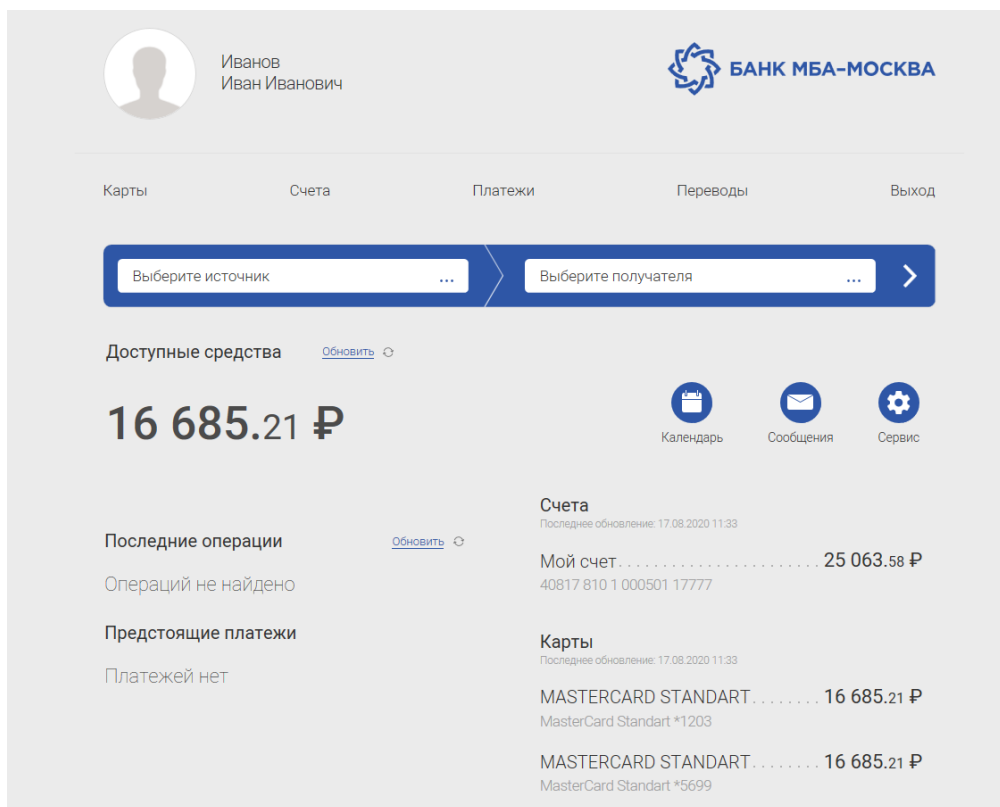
Иванов
Иван Иванович

БАНК МБА-МОСКВА

Карты Счета Платежи Переводы Выход

Выберите источник ...
Выберите получателя ...

Доступные средства Обновить

16 685.21 ₽

Календарь Сообщения Сервис

Последние операции Обновить

Операций не найдено

Предстоящие платежи

Платежей нет

Счета
Последнее обновление: 17.08.2020 11:33

Мой счет........................ 25 063.58 ₽
40817 810 1 000501 17777

Карты
Последнее обновление: 17.08.2020 11:33

MASTERCARD STANDART........ 16 685.21 ₽
MasterCard Standart *1203

MASTERCARD STANDART........ 16 685.21 ₽
MasterCard Standart *5699